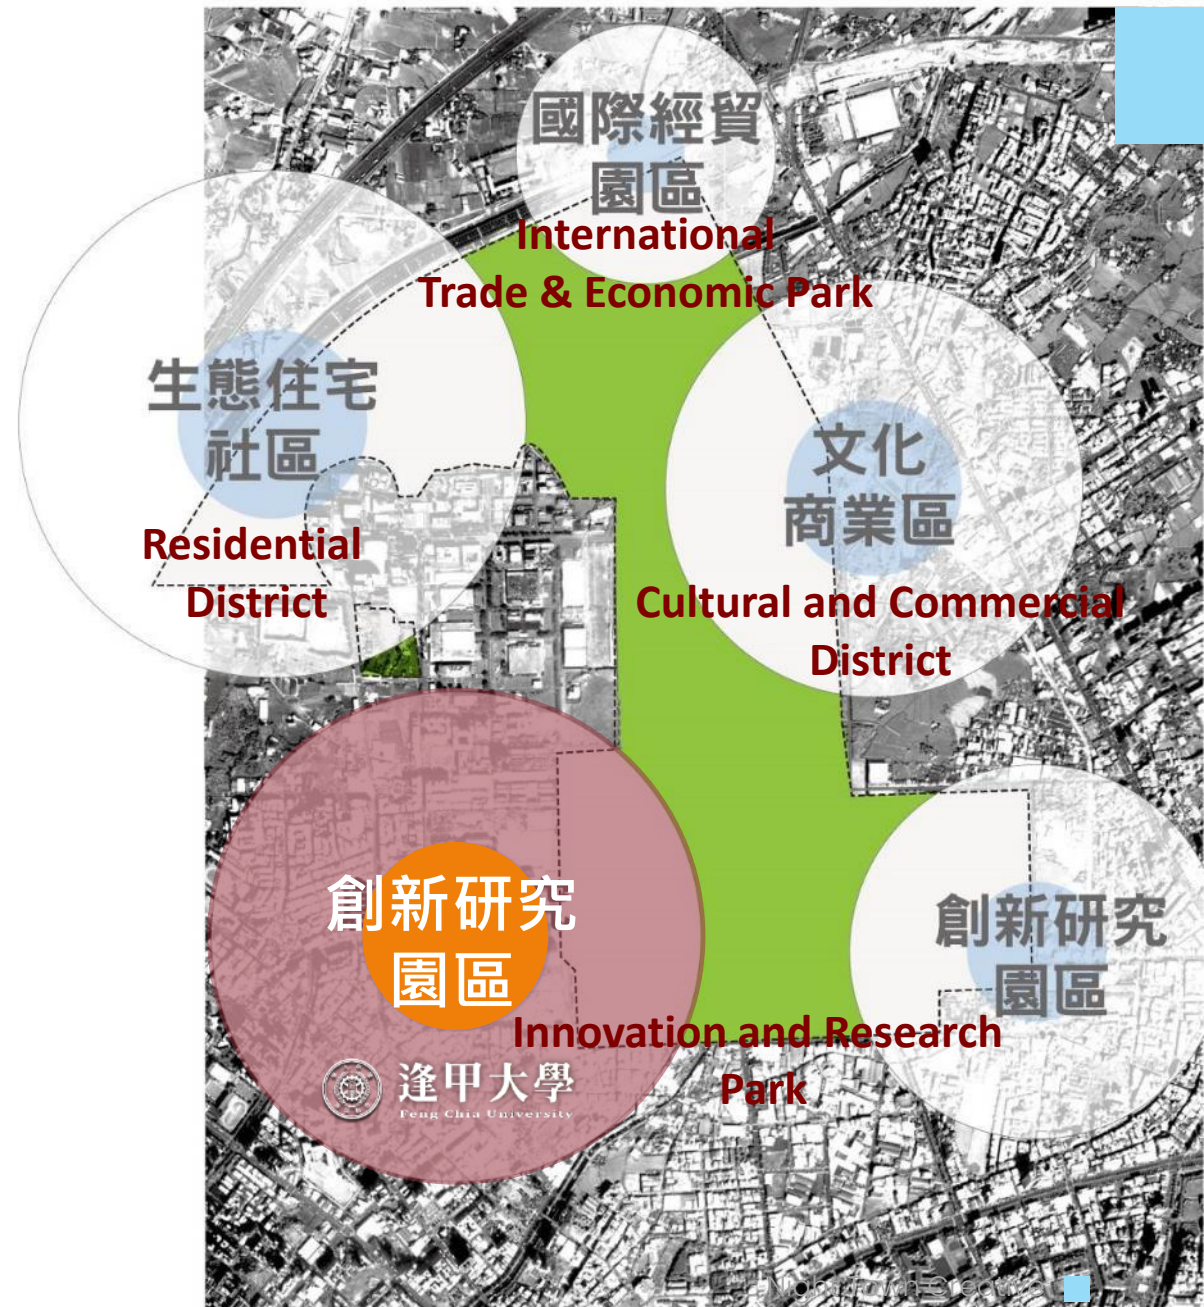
國際經貿園區
International Trade & Economic Park

生態住宅社區
Residential District

文化商業區
Cultural and Commercial District

創新研究園區

逢甲大學
Feng Chia University

創新研究園區
Innovation and Research Park

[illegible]